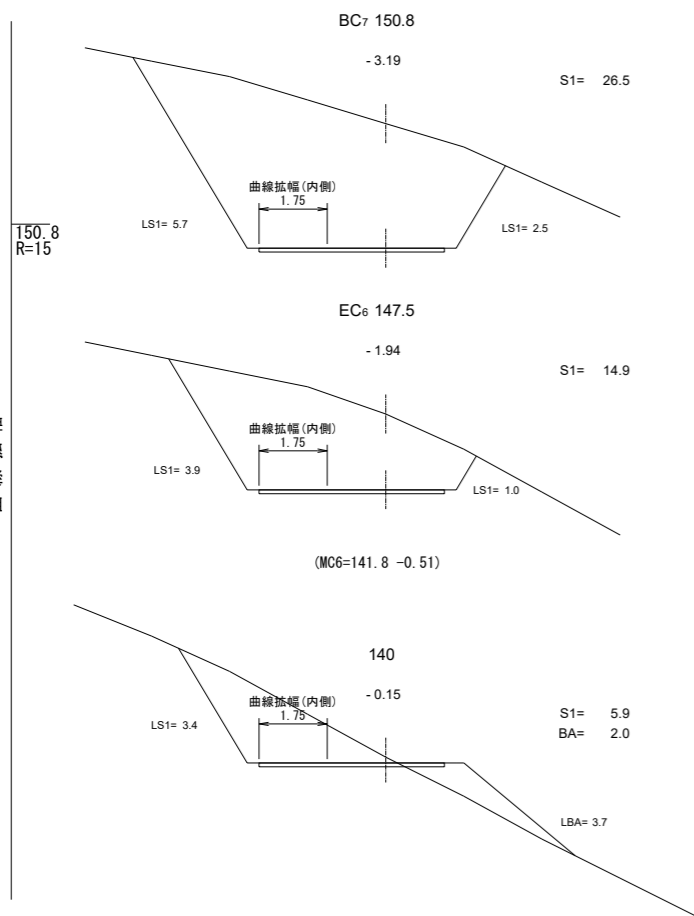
$BC_7$ 150.8

- 3.19

S1= 26.5

曲線拡幅(内側)
1.75

LS1= 5.7

LS1= 2.5

150.8
R=15

$EC_6$ 147.5

- 1.94

S1= 14.9

曲線拡幅(内側)
1.75

LS1= 3.9

LS1= 1.0

(MC6=141.8 -0.51)

140

- 0.15

曲線拡幅(内側)
1.75

LS1= 3.4

S1= 5.9
BA= 2.0

LBA= 3.7